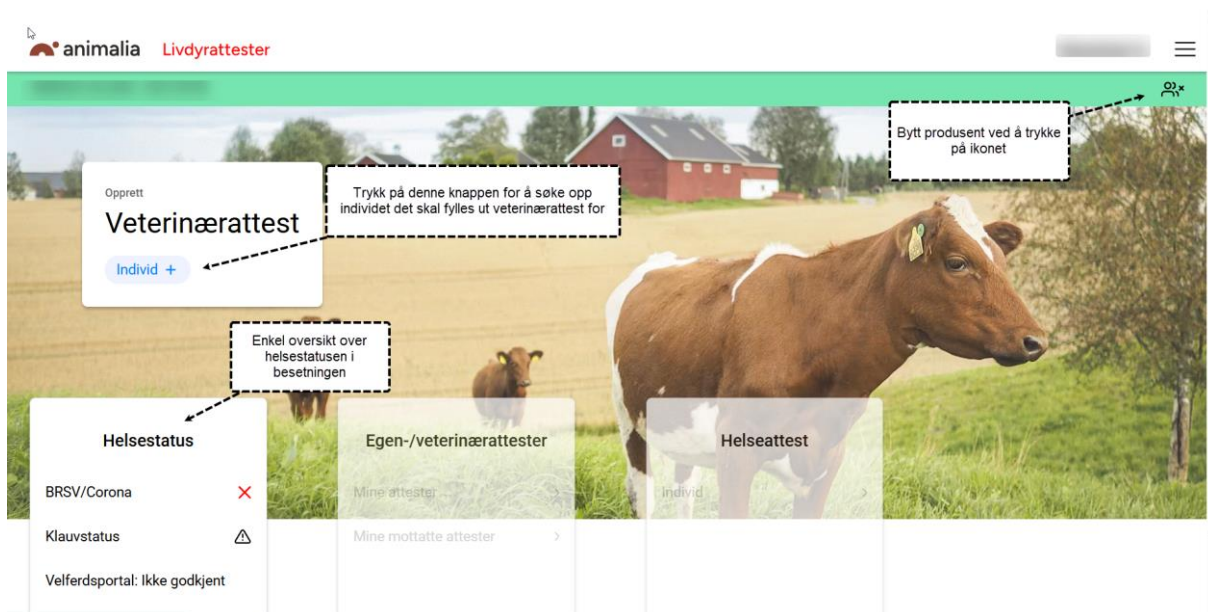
animalia Livdyrattester

Bytt produsent ved å trykke på ikonet

Opprett
Veterinærattest
Individ +

Trykk på denne knappen for å søke opp individet det skal fylles ut veterinærattest for

Enkel oversikt over helsestatusen i besetningen

Helsestatus
BRSV/Corona
Klauvstatus
Velferdsportal: Ikke godkjent

Egen-/veterinærattester
Mine attester
Mine mottatte attester

Helseattest
Individ